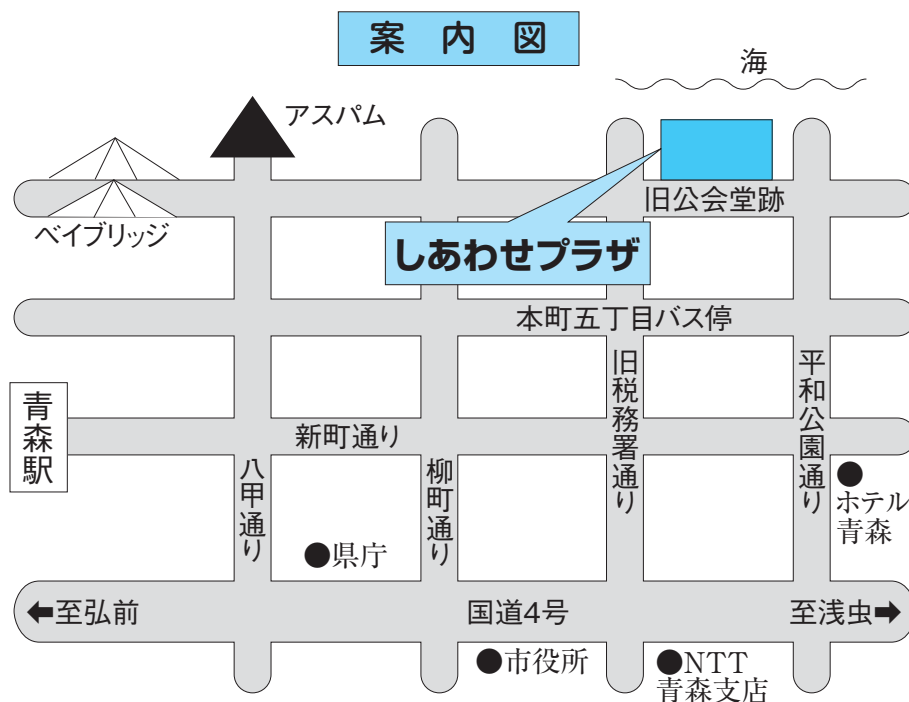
案内図

海

アスパム

旧公会堂跡

ベイブリッジ

しあわせプラザ

本町五丁目バス停

青森駅

旧税務署通り

平和公園通り

新町通り

八甲通り

柳町通り

●ホテル青森

●県庁

←至弘前

国道4号

至浅虫→

●市役所

●NTT青森支店